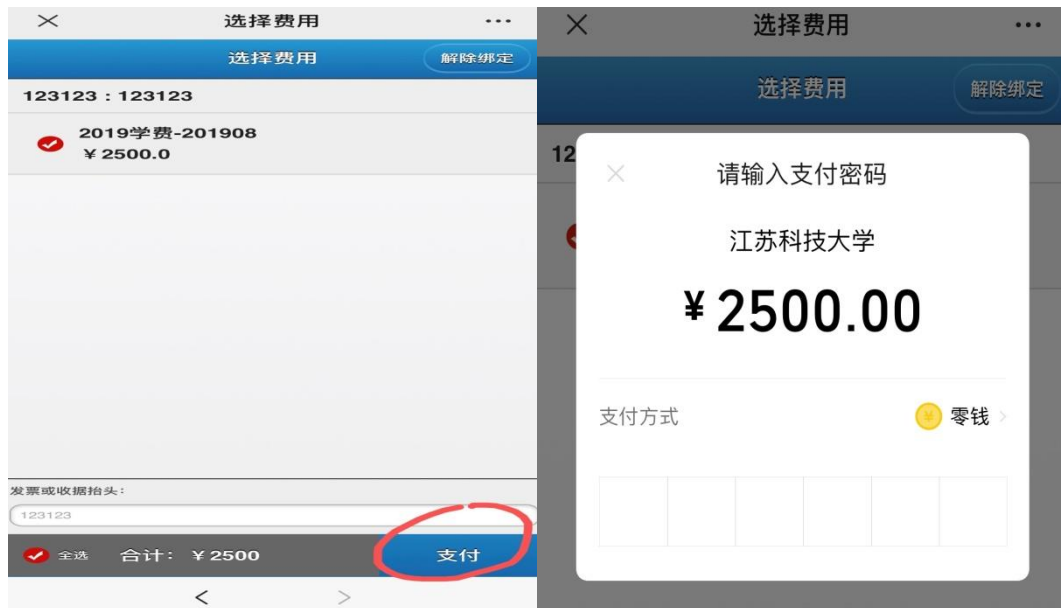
选择费用

选择费用 解除绑定

123123 : 123123

2019学费-201908
¥2500.0

发票或收据抬头:

123123

全选 合计: ¥2500 支付

选择费用

选择费用 解除绑定

12

请输入支付密码

江苏科技大学

¥2500.00

支付方式 零钱